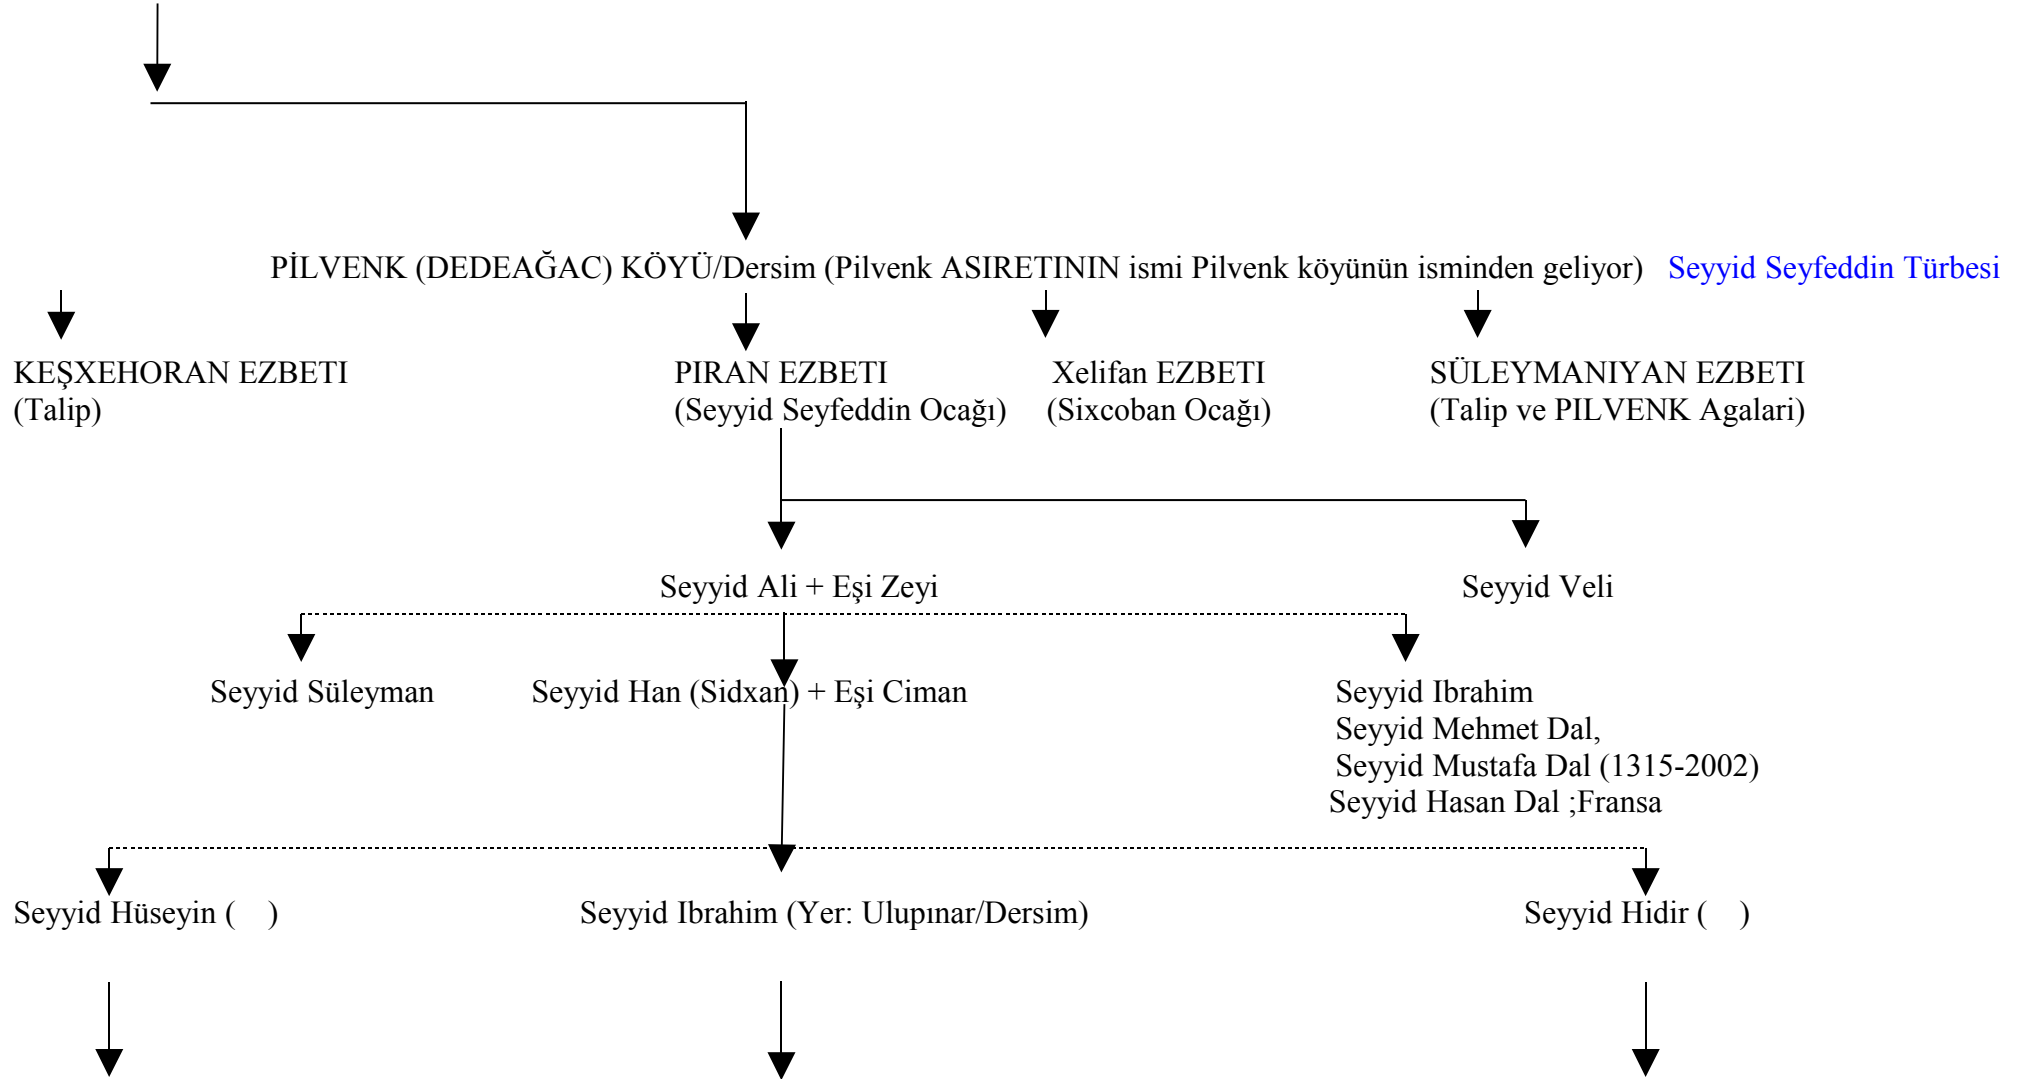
PİLVENK (DEDEAĞAC) KÖYÜ/Dersim (Pilvenk ASIRETININ ismi Pilvenk köyünün isminden geliyor) Seyyid Seyfeddin Türbesi

KEŞXEHORAN EZBETI (Talip)

PIRAN EZBETI (Seyyid Seyfeddin Ocağı)

Xelifan EZBETI (Sixcoban Ocağı)

SÜLEYMANIYAN EZBETI (Talip ve PILVENK Agalari)

Seyyid Ali + Eşi Zeyi

Seyyid Veli

Seyyid Süleyman

Seyyid Han (Sidxan) + Eşi Ciman

Seyyid Ibrahim
Seyyid Mehmet Dal,
Seyyid Mustafa Dal (1315-2002)
Seyyid Hasan Dal ;Fransa

Seyyid Hüseyin ( )

Seyyid Ibrahim (Yer: Ulupınar/Dersim)

Seyyid Hidir ( )